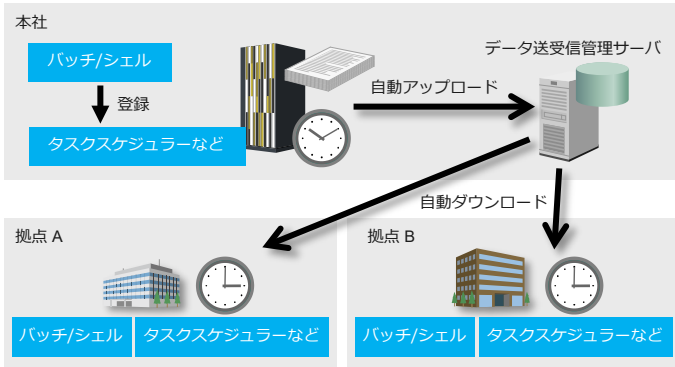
本社

バッチ/シェル

登録

タスクスケジュラーなど

データ送受信管理サーバ

自動アップロード

自動ダウンロード

拠点 A

バッチ/シェル

タスクスケジュラーなど

拠点 B

バッチ/シェル

タスクスケジュラーなど